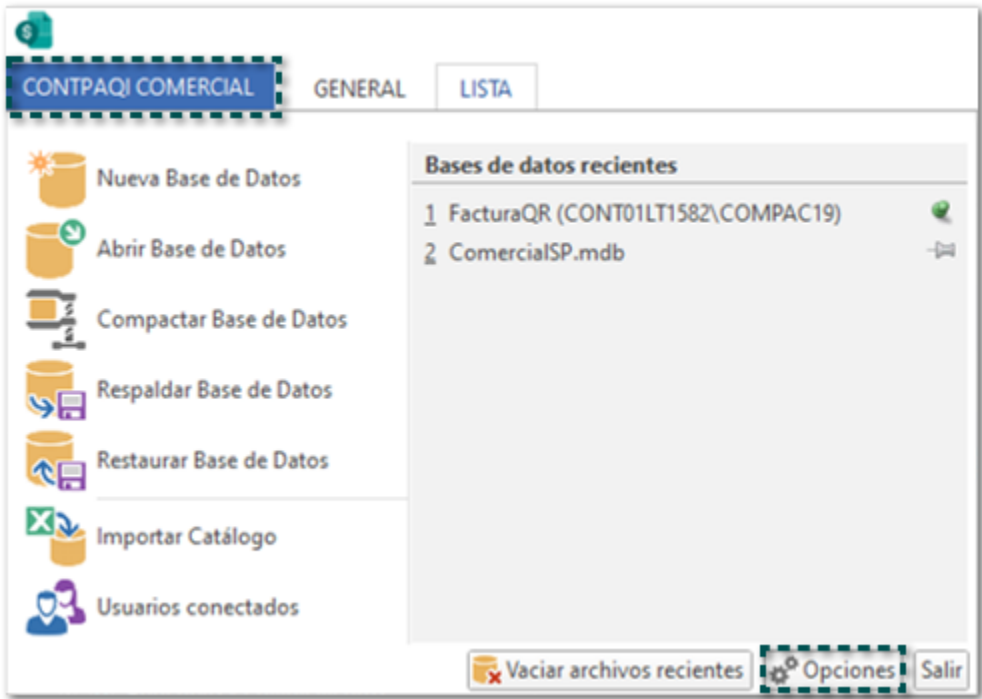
CONTPAQI COMERCIAL
GENERAL
LISTA

Nueva Base de Datos
Abrir Base de Datos
Compactar Base de Datos
Respaldar Base de Datos
Restaurar Base de Datos
Importar Catálogo
Usuarios conectados

Bases de datos recientes
1 FacturaQR (CONT01LT1582\COMPAC19)
2 ComercialSP.mdb

Vaciar archivos recientes
Opciones
Salir